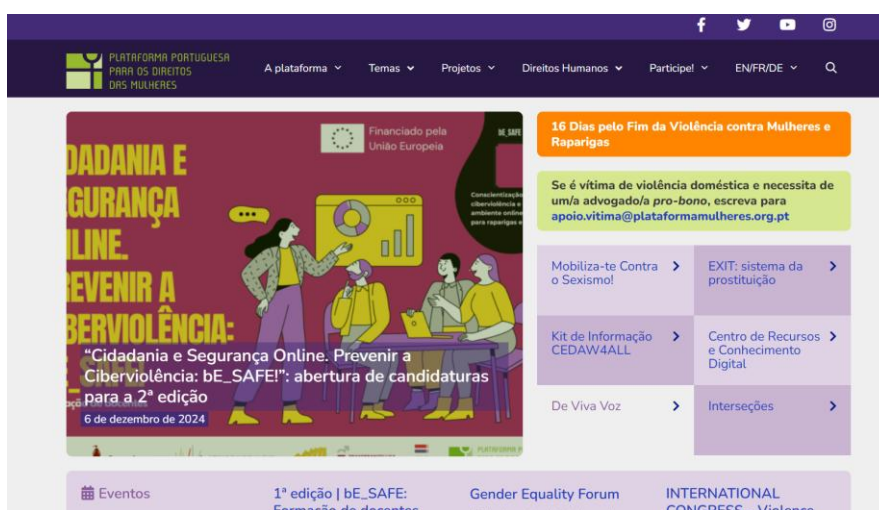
PLATAFORMA PORTUGUESA PARA OS DIREITOS DAS MULHERES

A plataforma ⌄ Temas ⌄ Projetos ⌄ Direitos Humanos ⌄ Participe! ⌄ EN/FR/DE ⌄

Financiado pela União Europeia

bE_SAFE

DADANIA E GURANÇA LINE. REVENIR A BERVIOLÊNCIA:

Consciencialização ciberviolência e ambiente online para raparigas e

“Cidadania e Segurança Online. Prevenir a Ciberviolência: bE_SAFE!”: abertura de candidaturas para a 2ª edição

6 de dezembro de 2024

16 Dias pelo Fim da Violência contra Mulheres e Raparigas

Se é vítima de violência doméstica e necessita de um/a advogado/a *pro-bono*, escreva para apoio.vitima@plataformamulheres.org.pt

Mobiliza-te Contra o Sexismo! >

EXIT: sistema da prostituição >

Kit de Informação CEDAW4ALL >

Centro de Recursos e Conhecimento Digital >

De Viva Voz >

Interseções >

Eventos

1ª edição | bE_SAFE: Formação de docentes

Gender Equality Forum

INTERNATIONAL CONGRESS – Violence